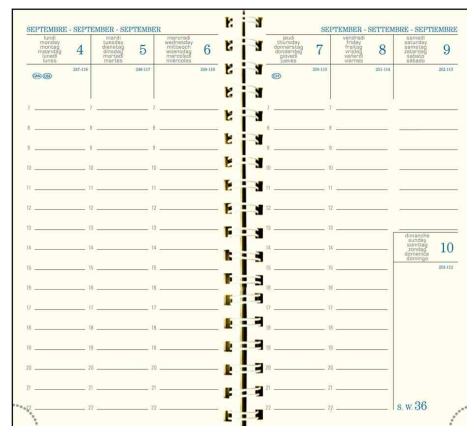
SEPTEMBRE - SEPTEMBER - SEPTEMBER

lundi monday montag maandag lunedì lunes 4 247-118

mardi tuesday dienstag dinsdag martedì martes 5 248-117

mercredi wednesday mittwoch woensdag mercoledì miércoles 6 249-116

7
8
9
10
11
12
13
14
15
16
17
18
19
20
21
22

SEPTEMBER - SETTEMBRE - SEPTIEMBRE

jeudi thursday donnerstag donderdag giovedì jueves 7 250-115

vendredi friday freitag vrijdag venerdì viernes 8 251-114

samedi saturday samstag zaterdag sabato sábado 9 252-113

dimanche sunday sonntag zondag domenica domingo 10 253-112

7
8
9
10
11
12
13
14
15
16
17
18
19
20
21
22

S. W. 36